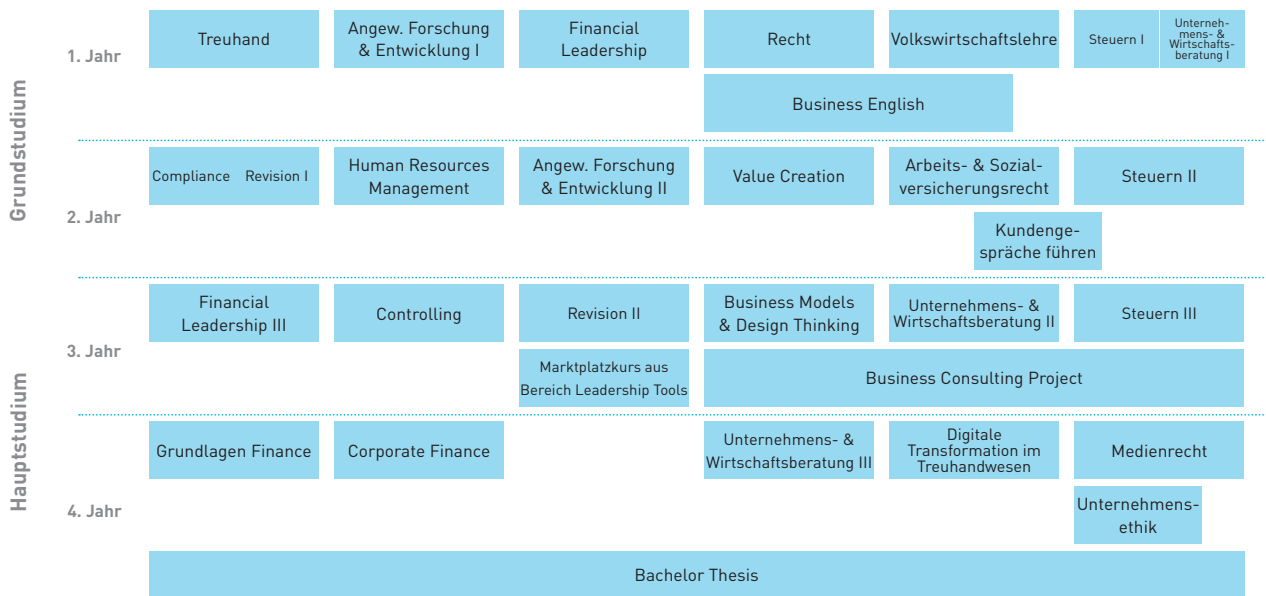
Grundstudium

1. Jahr

Treuhand

Angew. Forschung & Entwicklung I

Financial Leadership

Recht

Volkswirtschaftslehre

Steuern I

Unternehmens- & Wirtschaftsberatung I

Business English

2. Jahr

Compliance

Revision I

Human Resources Management

Angew. Forschung & Entwicklung II

Value Creation

Arbeits- & Sozialversicherungsrecht

Steuern II

Kundengespräche führen

Hauptstudium

3. Jahr

Financial Leadership III

Controlling

Revision II

Business Models & Design Thinking

Unternehmens- & Wirtschaftsberatung II

Steuern III

Marktplatzkurs aus Bereich Leadership Tools

Business Consulting Project

4. Jahr

Grundlagen Finance

Corporate Finance

Unternehmens- & Wirtschaftsberatung III

Digitale Transformation im Treuhandwesen

Medienrecht

Unternehmensethik

Bachelor Thesis